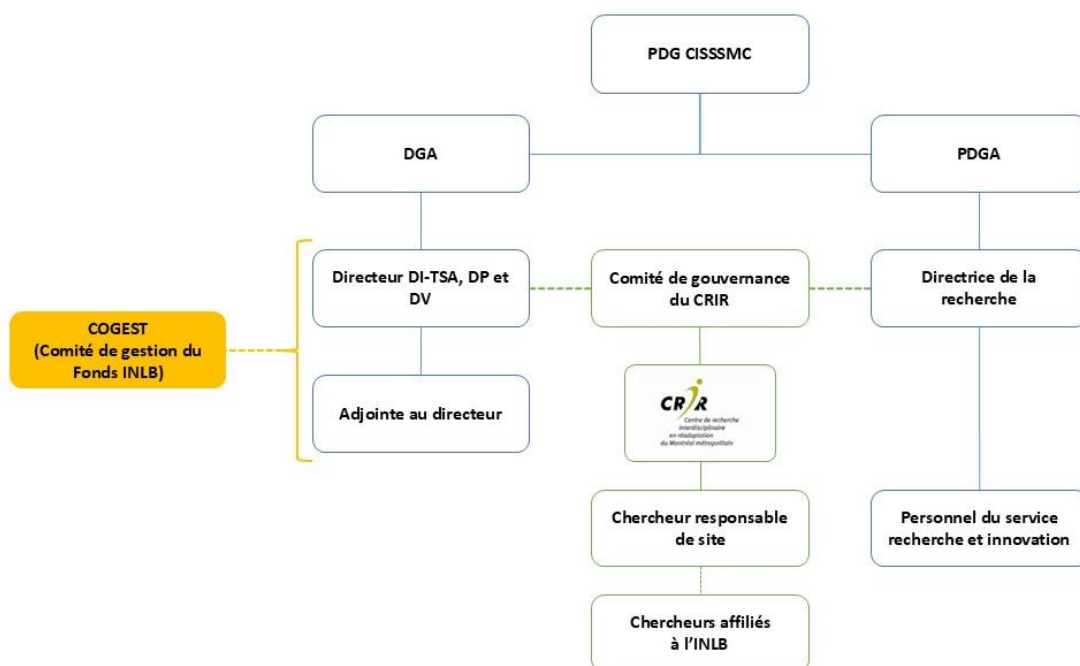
PDG CISSSMC

DGA

PDGA

COGEST (Comité de gestion du Fonds INLB)

Directeur DI-TSA, DP et DV

Comité de gouvernance du CRIR

Directrice de la recherche

Adjointe au directeur

CRIR Centre de recherche interdisciplinaire en réadaptation du Montréal métropolitain

Chercheur responsable de site

Personnel du service recherche et innovation

Chercheurs affiliés à l'INLB